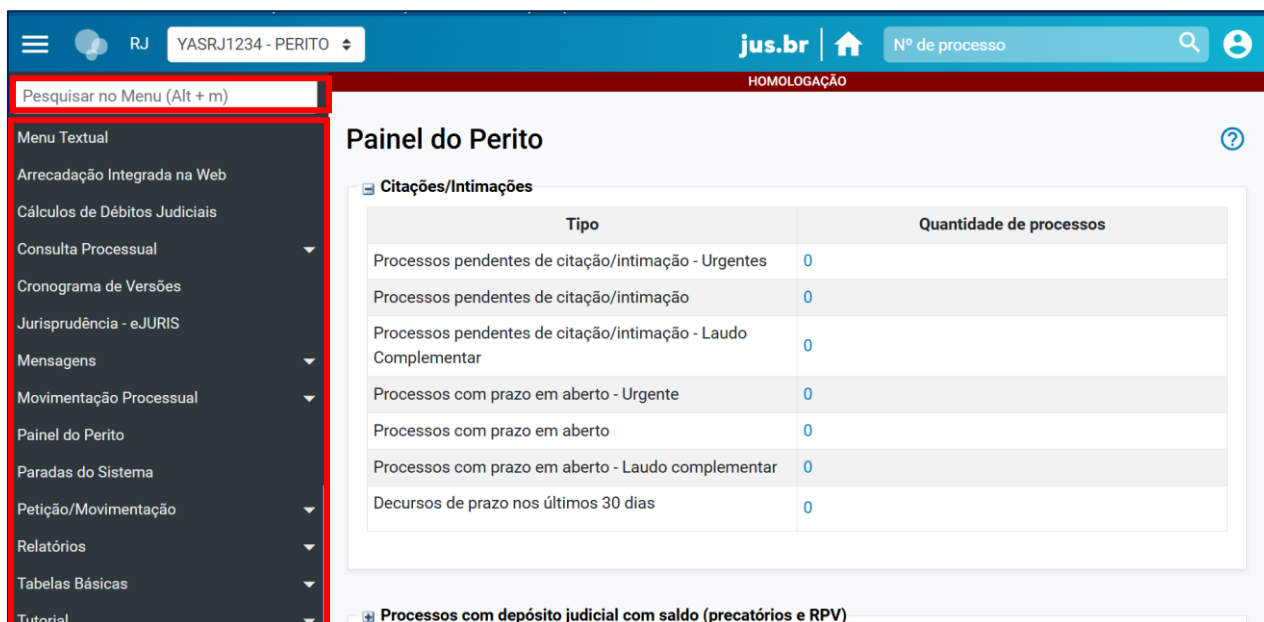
RJ YASRJ1234 - PERITO

jus.br

Nº de processo

Pesquisar no Menu (Alt + m)

HOMOLOGAÇÃO

Menu Textual
Arrecadação Integrada na Web
Cálculos de Débitos Judiciais
Consulta Processual
Cronograma de Versões
Jurisprudência - eJURIS
Mensagens
Movimentação Processual
Painel do Perito
Paradas do Sistema
Petição/Movimentação
Relatórios
Tabelas Básicas
Tutorial

Painel do Perito

Citações/Intimações

| Tipo | Quantidade de processos |
|---|---|
| Processos pendentes de citação/intimação - Urgentes | 0 |
| Processos pendentes de citação/intimação | 0 |
| Processos pendentes de citação/intimação - Laudo Complementar | 0 |
| Processos com prazo em aberto - Urgente | 0 |
| Processos com prazo em aberto | 0 |
| Processos com prazo em aberto - Laudo complementar | 0 |
| Decursos de prazo nos últimos 30 dias | 0 |

Processos com depósito judicial com saldo (precatórios e RPV)